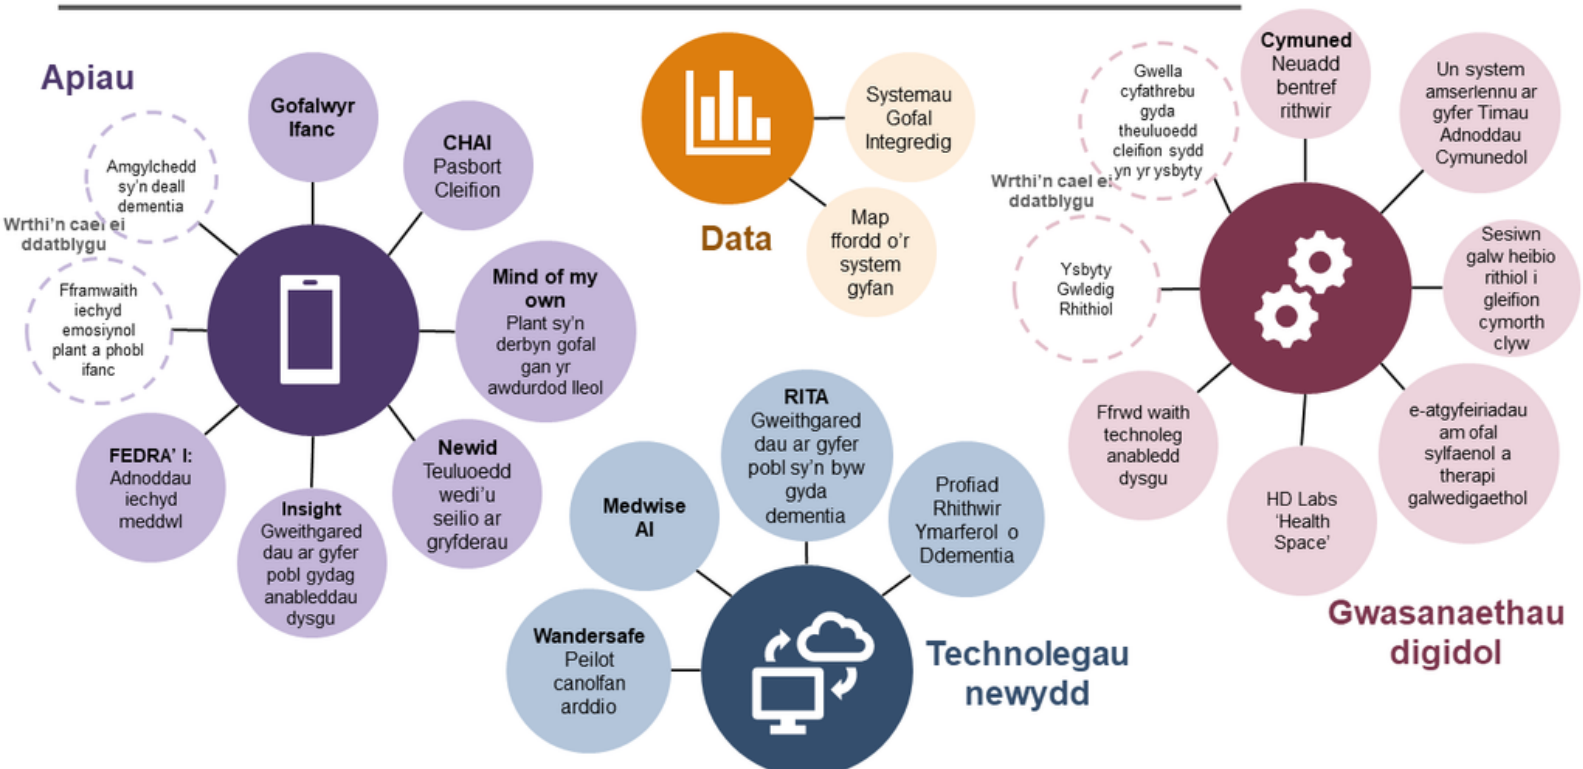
Apiau

Gofalwyr Ifanc

CHAI Pasbort Cleifion

Mind of my own Plant sy'n derbyn gofal gan yr awdurdod lleol

Newid Teuluoedd wedi'u seilio ar gryfderau

Insight Gweithgaredd ar gyfer pobl gydag anableddau dysgu

FEDRA' I: Adnoddau iechyd meddwl

Wrthi'n cael ei ddatblygu

Fframwaith iechyd emosiynol plant a phobl ifanc

Amgylchedd sy'n deall dementia

Data

Systemau Gofal Integredig

Map ffordd o'r system gyfan

Technolegau newydd

RITA Gweithgaredd ar gyfer pobl sy'n byw gyda dementia

Profiad Rhithwir Ymarferol o Ddementia

Medwise AI

Wandersafe Peilot canolfan arddio

Gwasanaethau digidol

Cymuned Neuadd bentref rithwir

Un system amserlennu ar gyfer Timau Adnoddau Cymunedol

Sesiwn galw heibio rithiol i gleifion cymorth clyw

e-atgyfeiriadau am ofal sylfaenol a therapi galwedigaethol

HD Labs 'Health Space'

Ffrwd waith technoleg anabledd dysgu

Wrthi'n cael ei ddatblygu

Ysbyty Gwledig Rhithiol

Gwella cyfathrebu gyda theuluoedd cleifion sydd yn yr ysbyty